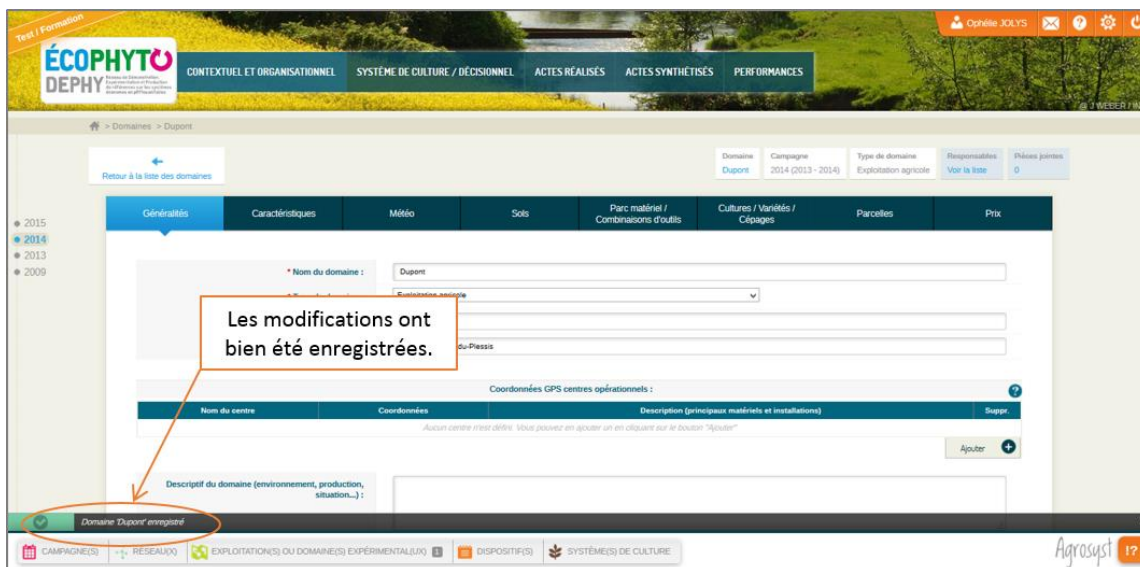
Test / Formation

ÉCOPHYTO DEPHY

CONTEXTUEL ET ORGANISATIONNEL SYSTÈME DE CULTURE / DÉCISIONNEL ACTES RÉALISÉS ACTES SYNTHÉTISÉS PERFORMANCES

Ophélie JOLYS

© J.WEBER / IN

> Domaines > Dupont

Retour à la liste des domaines

| Domaine | Campagne | Type de domaine | Responsables | Pièces jointes |
|---|---|---|---|---|
| Dupont | 2014 (2013 - 2014) | Exploitation agricole | Voir la liste | 0 |

2015
2014
2013
2009

Généralités | Caractéristiques | Météo | Sols | Parc matériel / Combinaisons d'outils | Cultures / Variétés / Cépages | Parcelles | Prix

* Nom du domaine : Dupont

Exploitation agricole

du-Plessis

Les modifications ont bien été enregistrées.

Coordonnées GPS centres opérationnels :

| Nom du centre | Coordonnées | Description (principaux matériels et installations) | Suppr. |
|---|---|---|---|
| Aucun centre n'est défini. Vous pouvez en ajouter un en cliquant sur le bouton "Ajouter" | | | |

Ajouter

Descriptif du domaine (environnement, production, situation...) :

Domaine 'Dupont' enregistré

CAMPAGNE(S) RÉSEAU(X) EXPLOITATION(S) OU DOMAINE(S) EXPÉRIMENTAL(UX) DISPOSITIF(S) SYSTÈME(S) DE CULTURE

Agrosyst !?